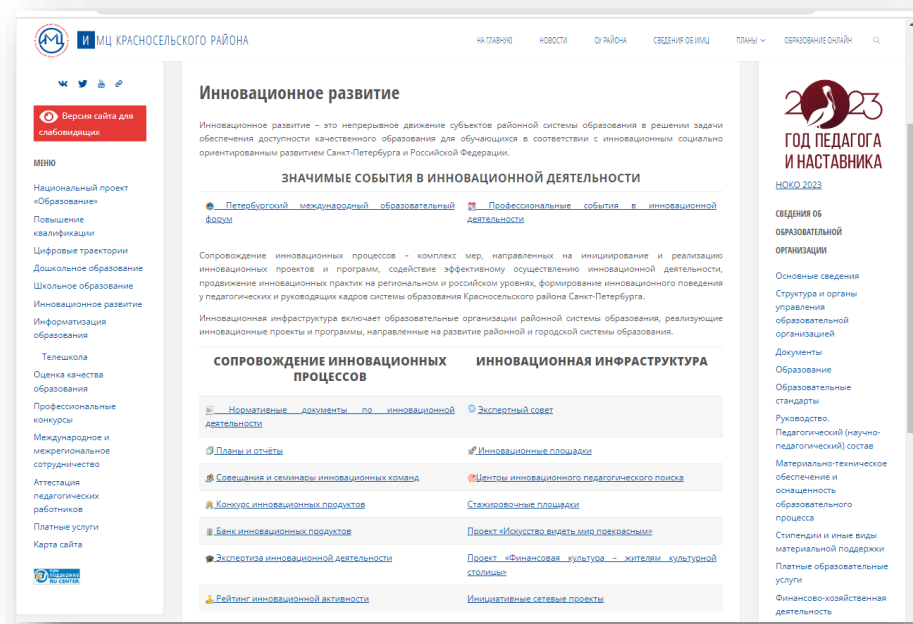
ИМЦ И МЦ КРАСНОСЕЛЬСКОГО РАЙОНА

НА ГЛАВНУЮ НОВОСТИ ОУ РАЙОНА СВЕДЕНИЯ ОБ ИМЦ ПЛАНЫ ОБРАЗОВАНИЕ ОНЛАЙН

Версия сайта для слабовидящих

МЕНЮ

Национальный проект «Образование»
Повышение квалификации
Цифровые траектории
Дошкольное образование
Школьное образование
Инновационное развитие
Информатизация образования
Телешкола
Оценка качества образования
Профессиональные конкурсы
Международное и межрегиональное сотрудничество
Аттестация педагогических работников
Платные услуги
Карта сайта

RU-CENTER

Инновационное развитие

Инновационное развитие – это непрерывное движение субъектов районной системы образования в решении задачи обеспечения доступности качественного образования для обучающихся в соответствии с инновационным социально ориентированным развитием Санкт-Петербурга и Российской Федерации.

ЗНАЧИМЫЕ СОБЫТИЯ В ИННОВАЦИОННОЙ ДЕЯТЕЛЬНОСТИ

Петербургский международный образовательный форум
Профессиональные события в инновационной деятельности

Сопровождение инновационных процессов – комплекс мер, направленных на инициирование и реализацию инновационных проектов и программ, содействие эффективному осуществлению инновационной деятельности, продвижение инновационных практик на региональном и российском уровнях, формирование инновационного поведения у педагогических и руководящих кадров системы образования Красносельского района Санкт-Петербурга.

Инновационная инфраструктура включает образовательные организации районной системы образования, реализующие инновационные проекты и программы, направленные на развитие районной и городской системы образования.

| СОПРОВОЖДЕНИЕ ИННОВАЦИОННЫХ ПРОЦЕССОВ | ИННОВАЦИОННАЯ ИНФРАСТРУКТУРА |
|---|---|
| Нормативные документы по инновационной деятельности | Экспертный совет |
| Планы и отчёты | Инновационные площадки |
| Совещания и семинары инновационных команд | Центры инновационного педагогического поиска |
| Конкурс инновационных продуктов | Стажировочные площадки |
| Банк инновационных продуктов | Проект «Искусство видеть мир прекрасным» |
| Экспертиза инновационной деятельности | Проект «Финансовая культура – жителям культурной столицы» |
| Рейтинг инновационной активности | Инициативные сетевые проекты |

2023
ГОД ПЕДАГОГА И НАСТАВНИКА
НОКО 2023

СВЕДЕНИЯ ОБ ОБРАЗОВАТЕЛЬНОЙ ОРГАНИЗАЦИИ

Основные сведения
Структура и органы управления образовательной организацией
Документы
Образование
Образовательные стандарты
Руководство. Педагогический (научно-педагогический) состав
Материально-техническое обеспечение и оснащенность образовательного процесса
Стипендии и иные виды материальной поддержки
Платные образовательные услуги
Финансово-хозяйственная деятельность